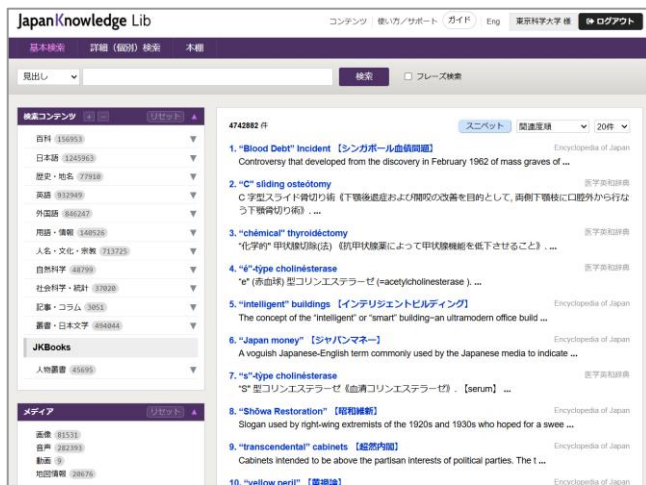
JapanKnowledge Lib

コンテンツ | 使い方/サポート | ガイド | Eng | 東京科学大学 様 | ログアウト

基本検索 | 詳細（個別）検索 | 本棚

見出し | 検索 | フレーズ検索

検索コンテンツ | リセット
百科 156953
日本語 1245963
歴史・地名 77918
英語 932949
外国語 846247
用語・情報 140526
人名・文化・宗教 713725
自然科学 48799
社会科学・統計 37020
記事・コラム 3051
叢書・日本文学 494044
JKBooks
人物叢書 45695

メディア | リセット
画像 81531
音声 282393
動画 9
地図情報 20676

4742882 件 | スニペット | 関連度順 | 20件

1. "Blood Debt" Incident 【シンガポール血債問題】 Encyclopedia of Japan
Controversy that developed from the discovery in February 1962 of mass graves of ...

2. "C" slíding osteótomy 医学英和辞典
C 字型スライド骨切り術《下顎後退症および開咬の改善を目的として，両側下顎枝に口腔外から行なう下顎骨切り術》. ...

3. "chémical" thyroidéctomy 医学英和辞典
"化学的" 甲状腺切除(法) 《抗甲状腺薬によって甲状腺機能を低下させること》. ...

4. "é"-týpe cholinésterase 医学英和辞典
"e" (赤血球) 型コリンエステラーゼ (=acetylcholinesterase ). ...

5. "intelligent" buildings 【インテリジェントビルディング】 Encyclopedia of Japan
The concept of the "intelligent" or "smart" building–an ultramodern office build ...

6. "Japan money" 【ジャパンマネー】 Encyclopedia of Japan
A voguish Japanese-English term commonly used by the Japanese media to indicate ...

7. "s"-týpe cholinésterase 医学英和辞典
"S" 型コリンエステラーゼ (血清コリンエステラーゼ). 【serum】 ...

8. "Shōwa Restoration" 【昭和維新】 Encyclopedia of Japan
Slogan used by right-wing extremists of the 1920s and 1930s who hoped for a swee ...

9. "transcendental" cabinets 【超然内閣】 Encyclopedia of Japan
Cabinets intended to be above the partisan interests of political parties. The t ...

10. "yellow peril" 【黄禍論】 Encyclopedia of Japan